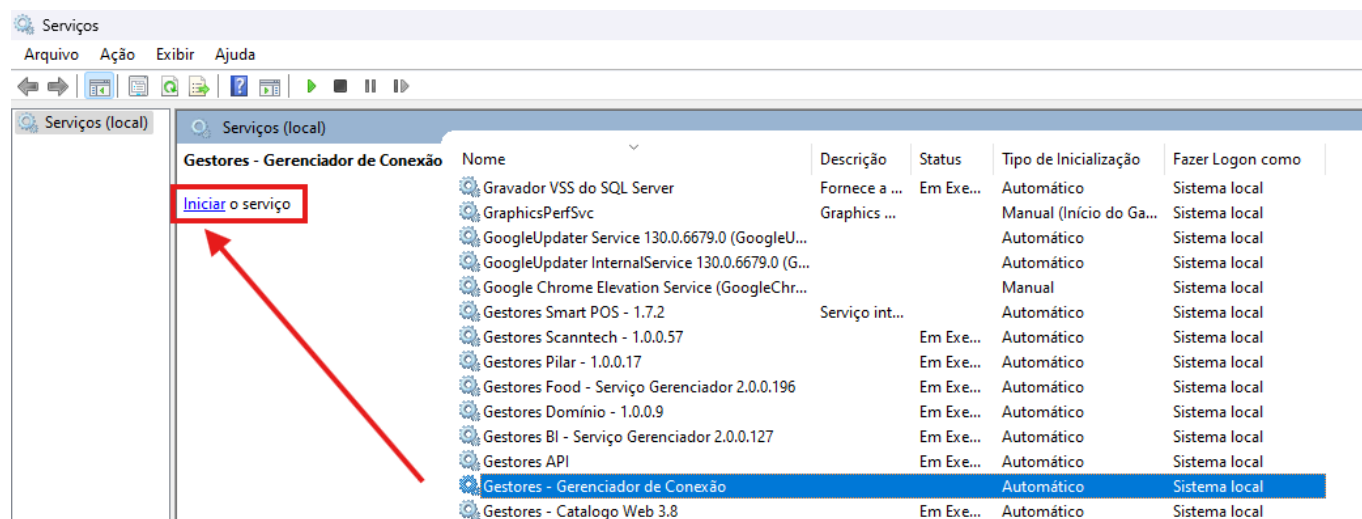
Serviços

Arquivo Ação Exibir Ajuda

Serviços (local)

Serviços (local)

Gestores - Gerenciador de Conexão

Iniciar o serviço

| Nome | Descrição | Status | Tipo de Inicialização | Fazer Logon como |
|---|---|---|---|---|
| Gravador VSS do SQL Server | Fornece a ... | Em Exe... | Automático | Sistema local |
| GraphicsPerfSvc | Graphics ... | | Manual (Início do Ga... | Sistema local |
| GoogleUpdater Service 130.0.6679.0 (GoogleU... | | | Automático | Sistema local |
| GoogleUpdater InternalService 130.0.6679.0 (G... | | | Automático | Sistema local |
| Google Chrome Elevation Service (GoogleChr... | | | Manual | Sistema local |
| Gestores Smart POS - 1.7.2 | Serviço int... | | Automático | Sistema local |
| Gestores Scanntech - 1.0.0.57 | | Em Exe... | Automático | Sistema local |
| Gestores Pilar - 1.0.0.17 | | Em Exe... | Automático | Sistema local |
| Gestores Food - Serviço Gerenciador 2.0.0.196 | | Em Exe... | Automático | Sistema local |
| Gestores Domínio - 1.0.0.9 | | Em Exe... | Automático | Sistema local |
| Gestores BI - Serviço Gerenciador 2.0.0.127 | | Em Exe... | Automático | Sistema local |
| Gestores API | | Em Exe... | Automático | Sistema local |
| Gestores - Gerenciador de Conexão | | | Automático | Sistema local |
| Gestores - Catalogo Web 3.8 | | Em Exe... | Automático | Sistema local |